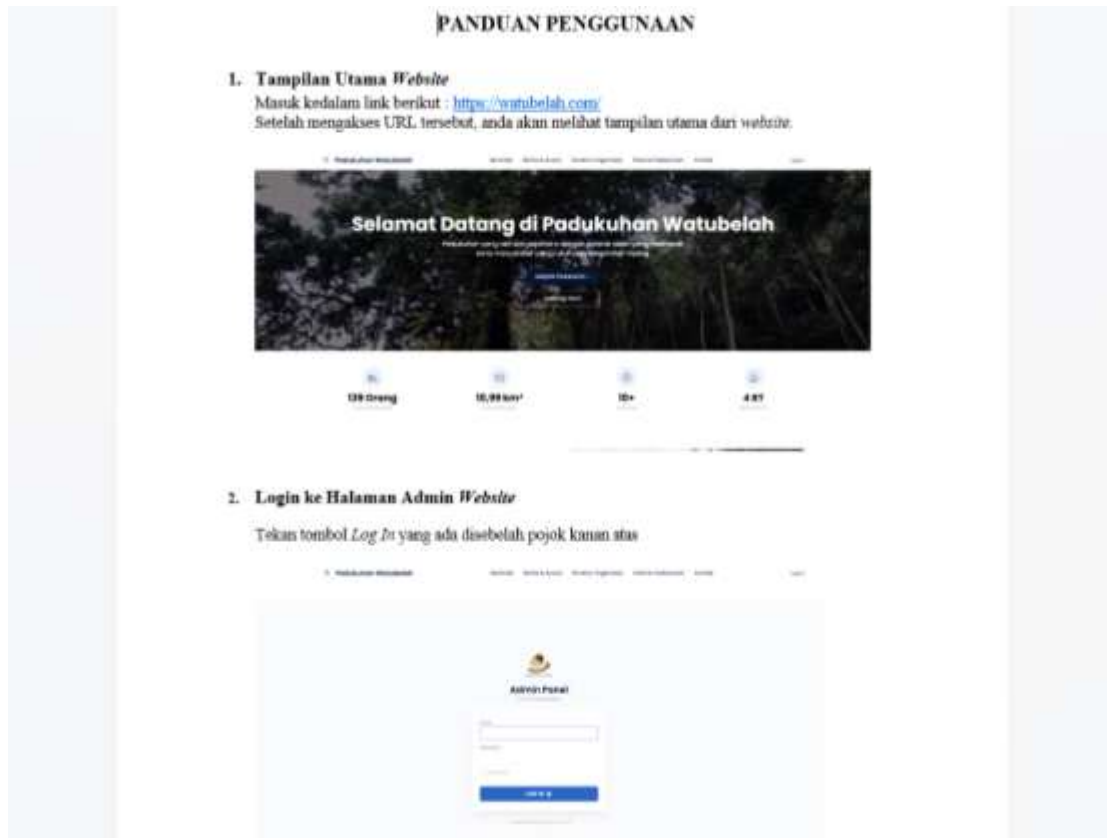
PANDUAN PENGGUNAAN

1. Tampilan Utama *Website*

Masuk kedalam link berikut : https://watubelah.com/

Setelah mengakses URL tersebut, anda akan melihat tampilan utama dari *website*.

Padukuhan Watubelah

Selamat Datang di Padukuhan Watubelah

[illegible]

139 Orang

10,99 km²

10+

4.97

2. Login ke Halaman Admin *Website*

Tekan tombol *Log In* yang ada disebelah pojok kanan atas

Padukuhan Watubelah

Admin Panel

Log In